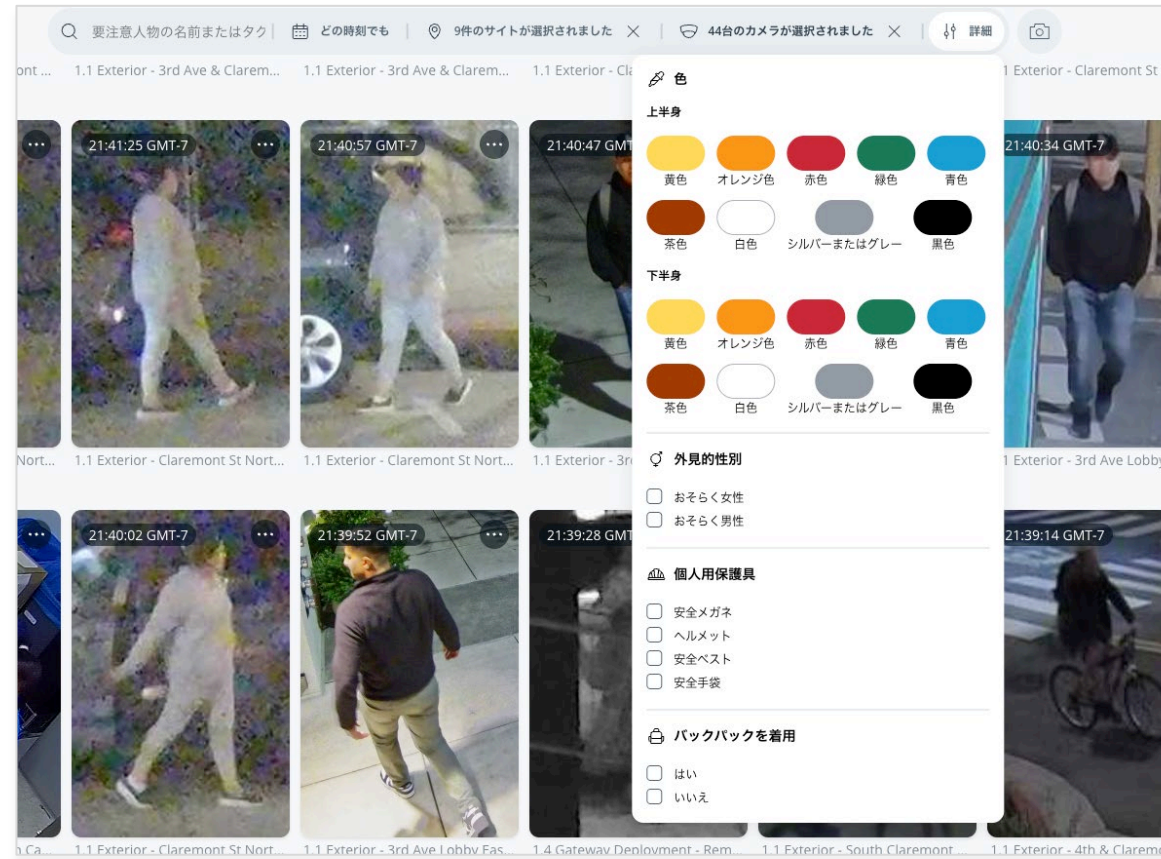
要注意人物の名前またはタグ | どの時刻でも | 9件のサイトが選択されました × | 44台のカメラが選択されました × | 詳細

ont... 1.1 Exterior - 3rd Ave & Clarem... 1.1 Exterior - 3rd Ave & Clarem... 1.1 Exterior - Cla 1.1 Exterior - Claremont St

21:41:25 GMT-7
21:40:57 GMT-7
21:40:47 GMT
21:40:34 GMT-7

Nort... 1.1 Exterior - Claremont St Nort... 1.1 Exterior - Claremont St Nort... 1.1 Exterior - 3r 1 Exterior - 3rd Ave Lobby

21:40:02 GMT-7
21:39:52 GMT-7
21:39:28 GMT
21:39:14 GMT-7

n Ca... 1.1 Exterior - Claremont St Nort... 1.1 Exterior - 3rd Ave Lobby Eas... 1.4 Gateway Deployment - Rem... 1.1 Exterior - South Claremont... 1.1 Exterior - 4th & Claremo

色

上半身

黄色 オレンジ色 赤色 緑色 青色
茶色 白色 シルバーまたはグレー 黒色

下半身

黄色 オレンジ色 赤色 緑色 青色
茶色 白色 シルバーまたはグレー 黒色

外見的性別

おそらく女性
おそらく男性

個人用保護具

安全メガネ
ヘルメット
安全ベスト
安全手袋

バックパックを着用

はい
いいえ